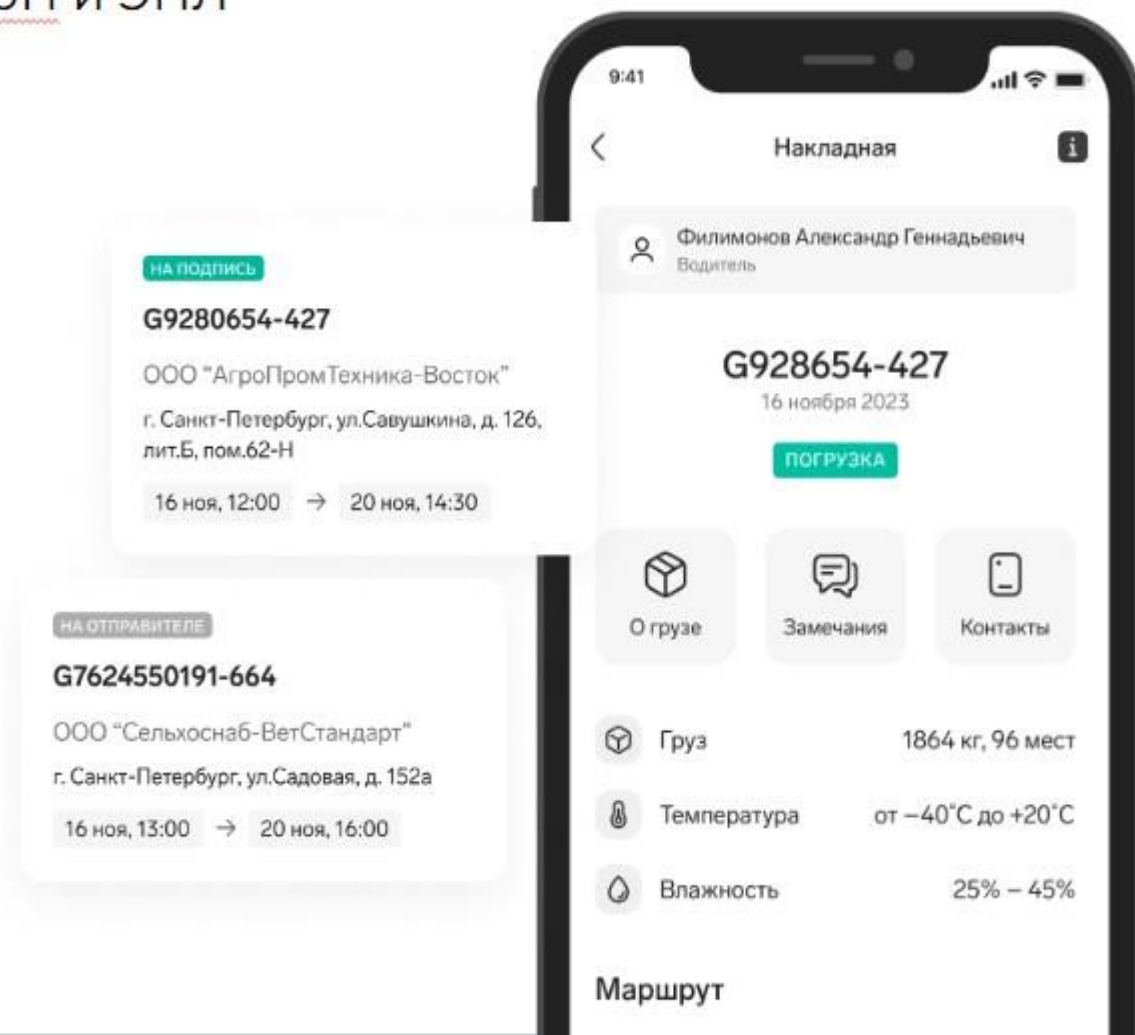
ЭТН И ЭПЛ

НА ПОДПИСЬ
G9280654-427
ООО "АгроПромТехника-Восток"
г. Санкт-Петербург, ул.Савушкина, д. 126, лит.Б, пом.62-Н
16 ноя, 12:00 → 20 ноя, 14:30

НА ОТПРАВИТЕЛЕ
G7624550191-664
ООО "Сельхоснаб-ВетСтандарт"
г. Санкт-Петербург, ул.Садовая, д. 152а
16 ноя, 13:00 → 20 ноя, 16:00

9:41
Накладная
Филимонов Александр Геннадьевич
Водитель
G928654-427
16 ноября 2023
ПОГРУЗКА
О грузе
Замечания
Контакты
Груз 1864 кг, 96 мест
Температура от −40°C до +20°C
Влажность 25% – 45%
Маршрут